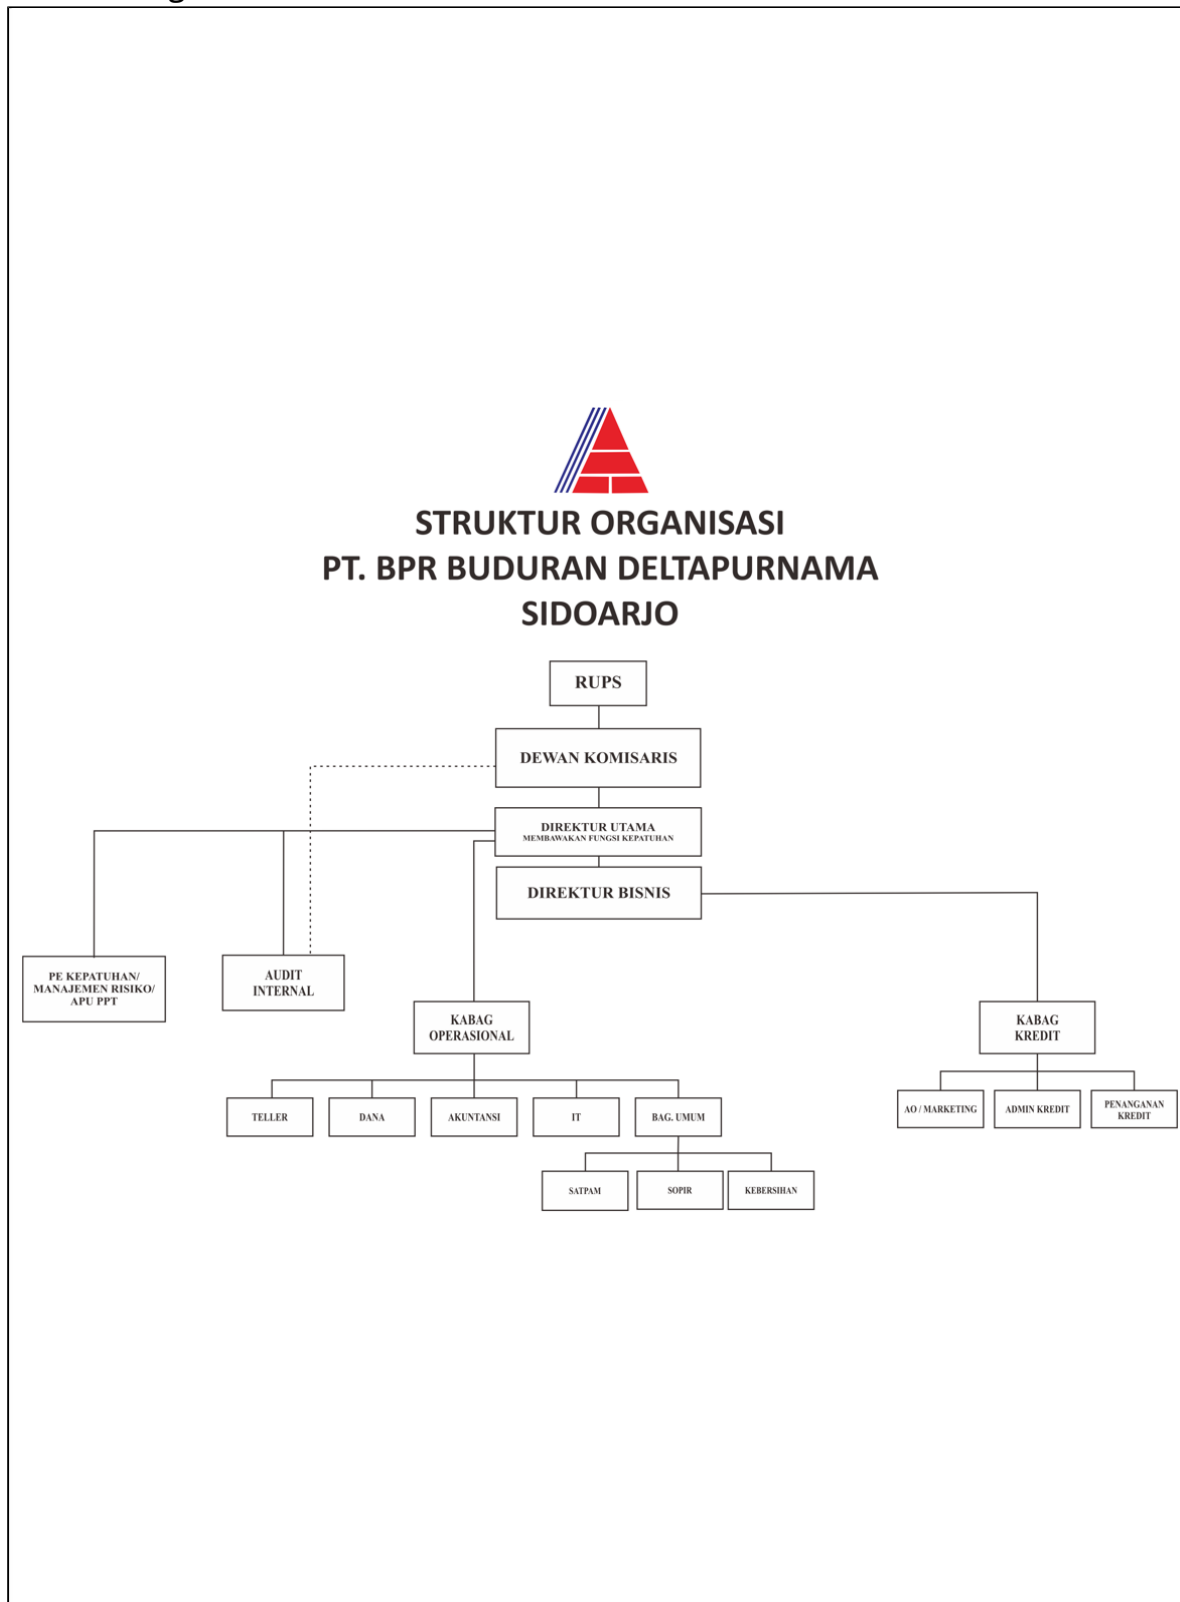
STRUKTUR ORGANISASI
PT. BPR BUDURAN DELTAPURNAMA
SIDOARJO

RUPS

DEWAN KOMISARIS

DIREKTUR UTAMA
MEMBAWAKAN FUNGSI KEPATUHAN

DIREKTUR BISNIS

PE KEPATUHAN/ MANAJEMEN RISIKO/ APU PPT

AUDIT INTERNAL

KABAG OPERASIONAL

KABAG KREDIT

TELLER

DANA

AKUNTANSI

IT

BAG. UMUM

SATPAM

SOPIR

KEBERSIHAN

AO / MARKETING

ADMIN KREDIT

PENANGANAN KREDIT